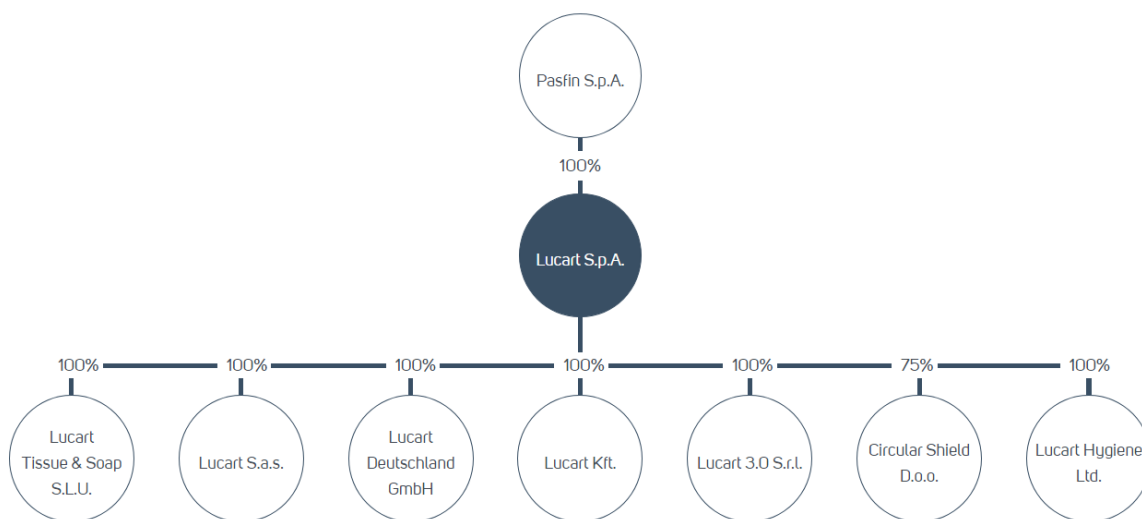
Pasfin S.p.A.

100%

Lucart S.p.A.

100%

Lucart Tissue & Soap S.L.U.

100%

Lucart S.a.s.

100%

Lucart Deutschland GmbH

100%

Lucart Kft.

100%

Lucart 3.0 S.r.l.

75%

Circular Shield D.o.o.

100%

Lucart Hygiene Ltd.